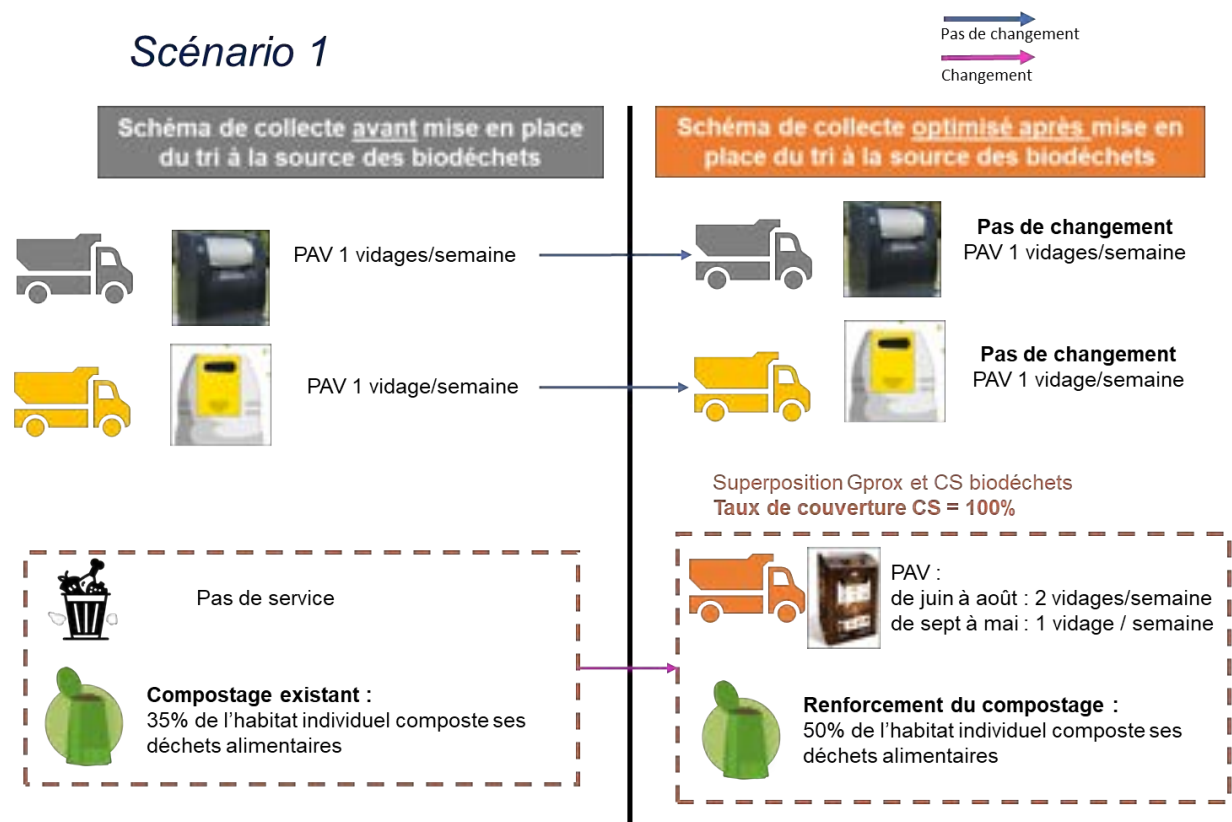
Scénario 1

Pas de changement

Changement

Schéma de collecte avant mise en place du tri à la source des biodéchets

Schéma de collecte optimisé après mise en place du tri à la source des biodéchets

PAV 1 vidages/semaine

Pas de changement
PAV 1 vidages/semaine

PAV 1 vidage/semaine

Pas de changement
PAV 1 vidage/semaine

Superposition Gprox et CS biodéchets
Taux de couverture CS = 100%

Pas de service

Compostage existant :
35% de l'habitat individuel composte ses déchets alimentaires

PAV :
de juin à août : 2 vidages/semaine
de sept à mai : 1 vidage / semaine

Renforcement du compostage :
50% de l'habitat individuel composte ses déchets alimentaires